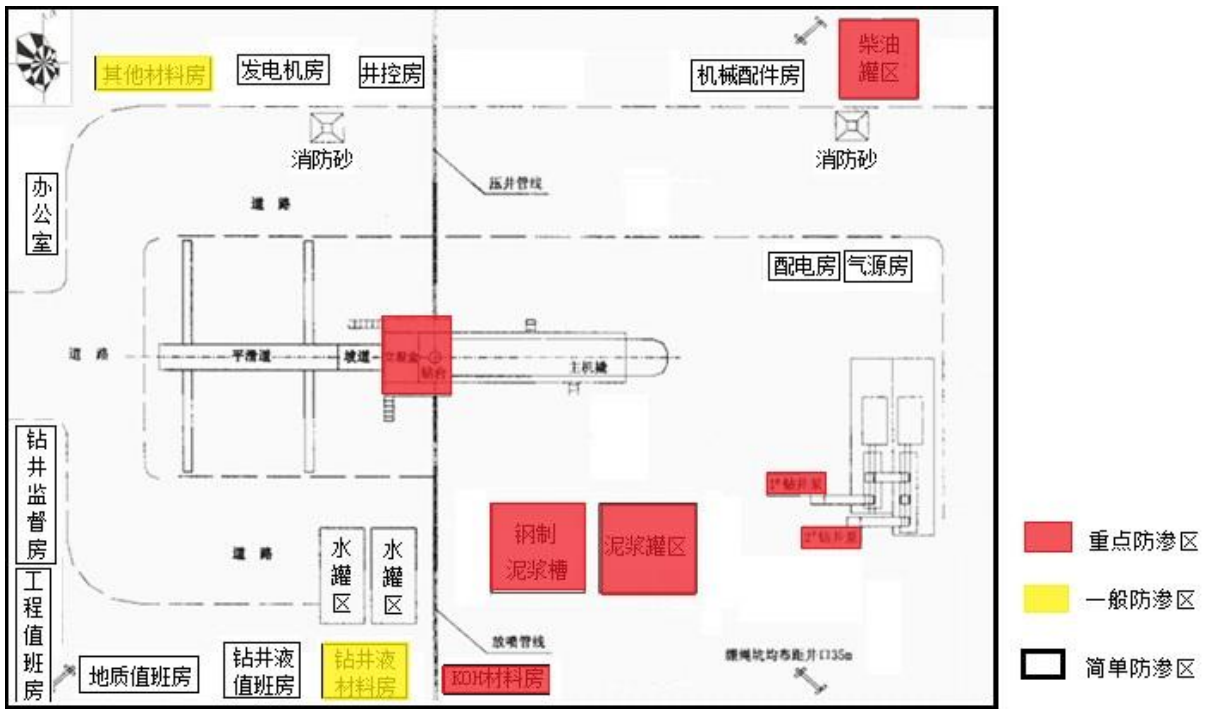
其他材料房
发电机房
井控房
机械配件房
柴油罐区
消防砂
消防砂
压井管线
办公室
道路
配电房
气源房
道路
平滑道
坡道
钻台
主机械
钻井监督房
工程值班房
道路
水罐区
水罐区
钢制泥浆槽
泥浆罐区
1# 钻井泵
2# 钻井泵
放喷管线
地质值班房
钻井液值班房
钻井液材料房
KOH材料房
绷绳坑均布距井口35m
重点防渗区
一般防渗区
简单防渗区